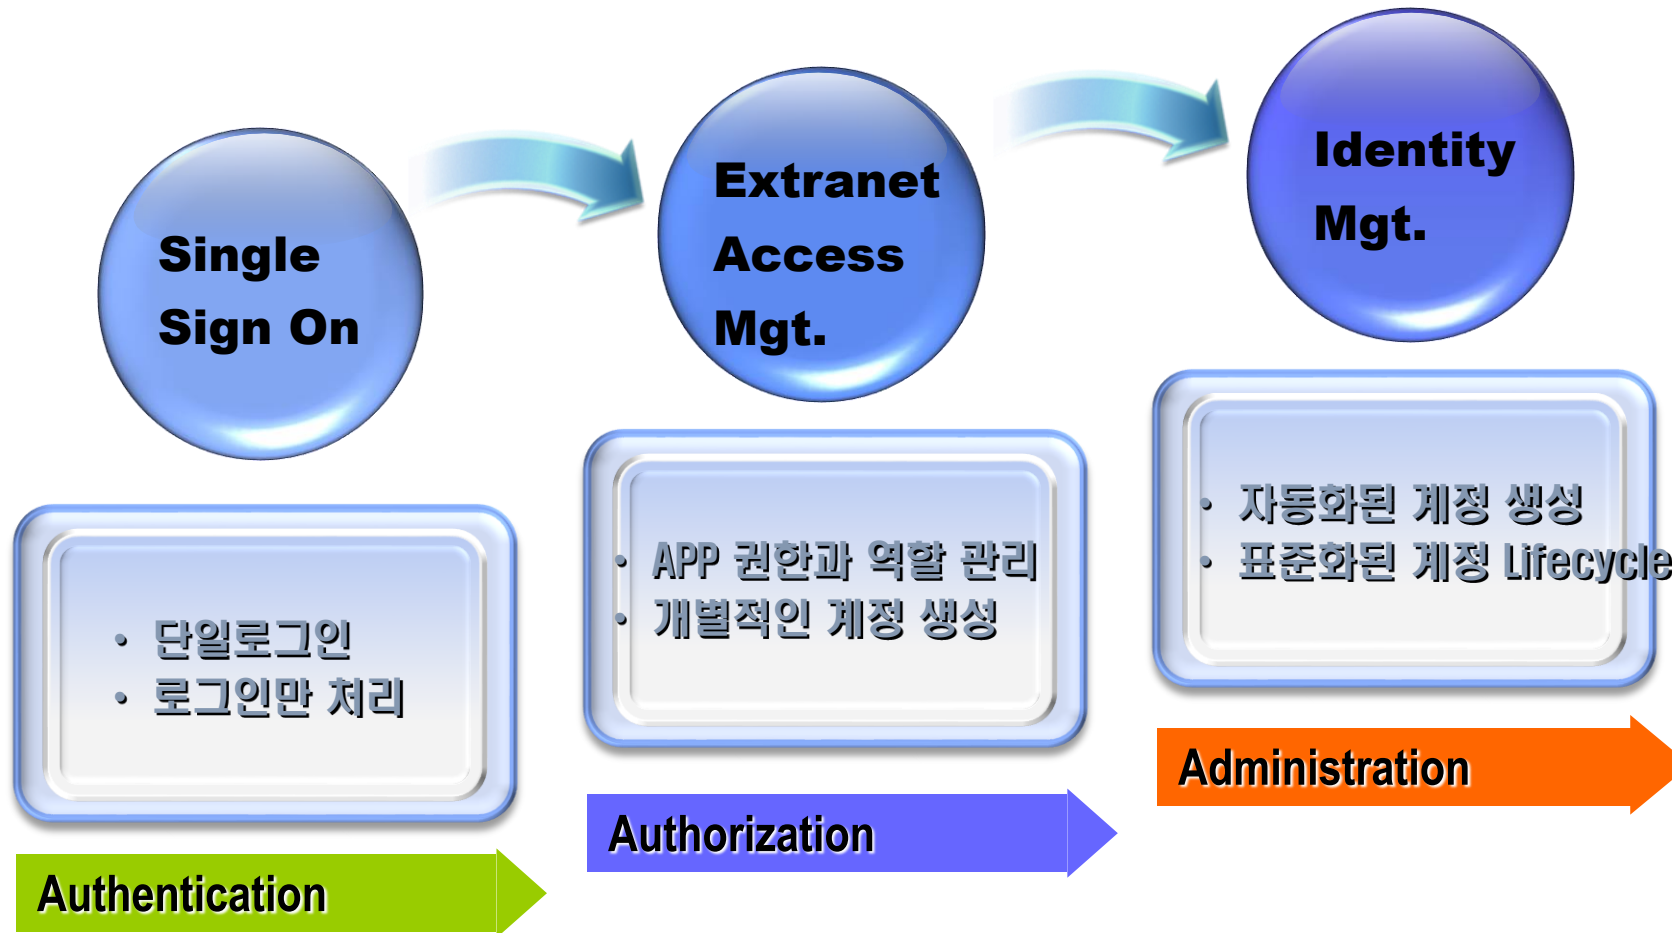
Single Sign On

Extranet Access Mgt.

Identity Mgt.

• 단일로그인
• 로그인만 처리

Authentication

• APP 권한과 역할 관리
• 개별적인 계정 생성

Authorization

• 자동화된 계정 생성
• 표준화된 계정 Lifecycle

Administration